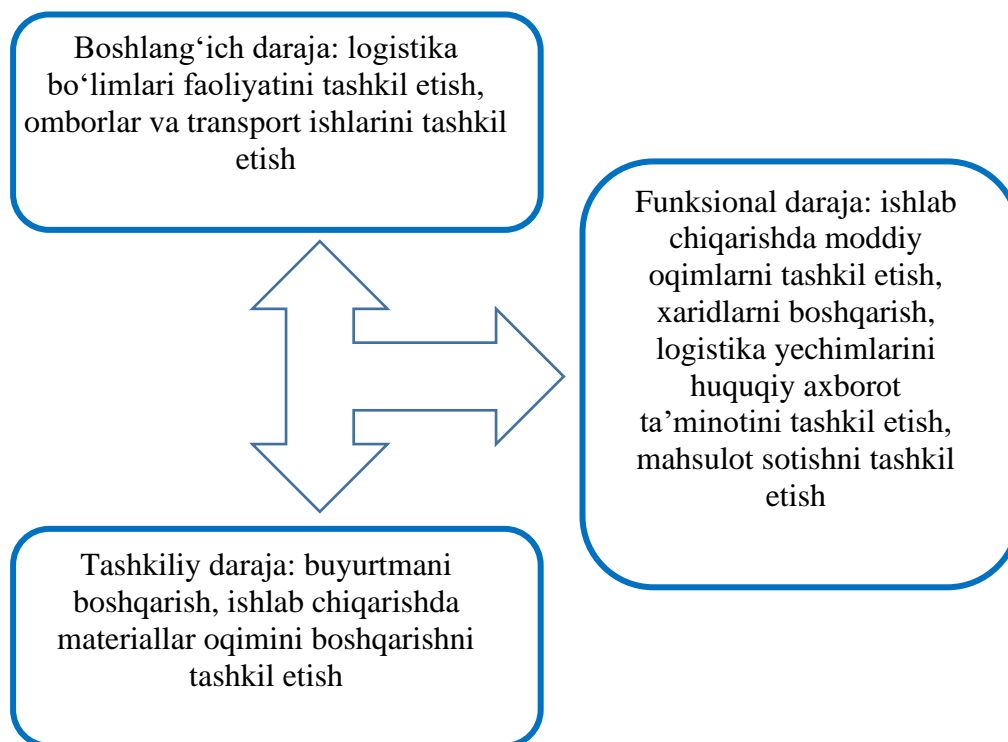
Boshlang‘ich daraja: logistika bo‘limlari faoliyatini tashkil etish, omborlar va transport ishlarini tashkil etish

Funksional daraja: ishlab chiqarishda moddiy oqimlarni tashkil etish, xaridlarni boshqarish, logistika yechimlarini huquqiy axborot ta’minotini tashkil etish, mahsulot sotishni tashkil etish

Tashkiliy daraja: buyurtmani boshqarish, ishlab chiqarishda materiallar oqimini boshqarishni tashkil etish